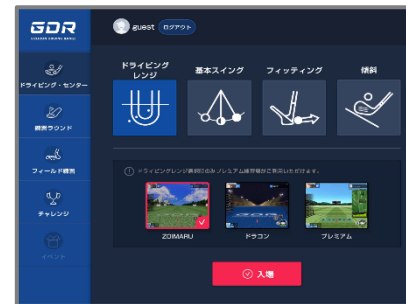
GDR

guest ログアウト

ドライビング・センター

練習ラウンド

フィールド練習

チャレンジ

イベント

ドライビングレンジ

基本スイング

フィッティング

傾斜

ドライビングレンジ練習はカメラ練習が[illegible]

ZOIMARU

ドラコン

プレミアム

入場